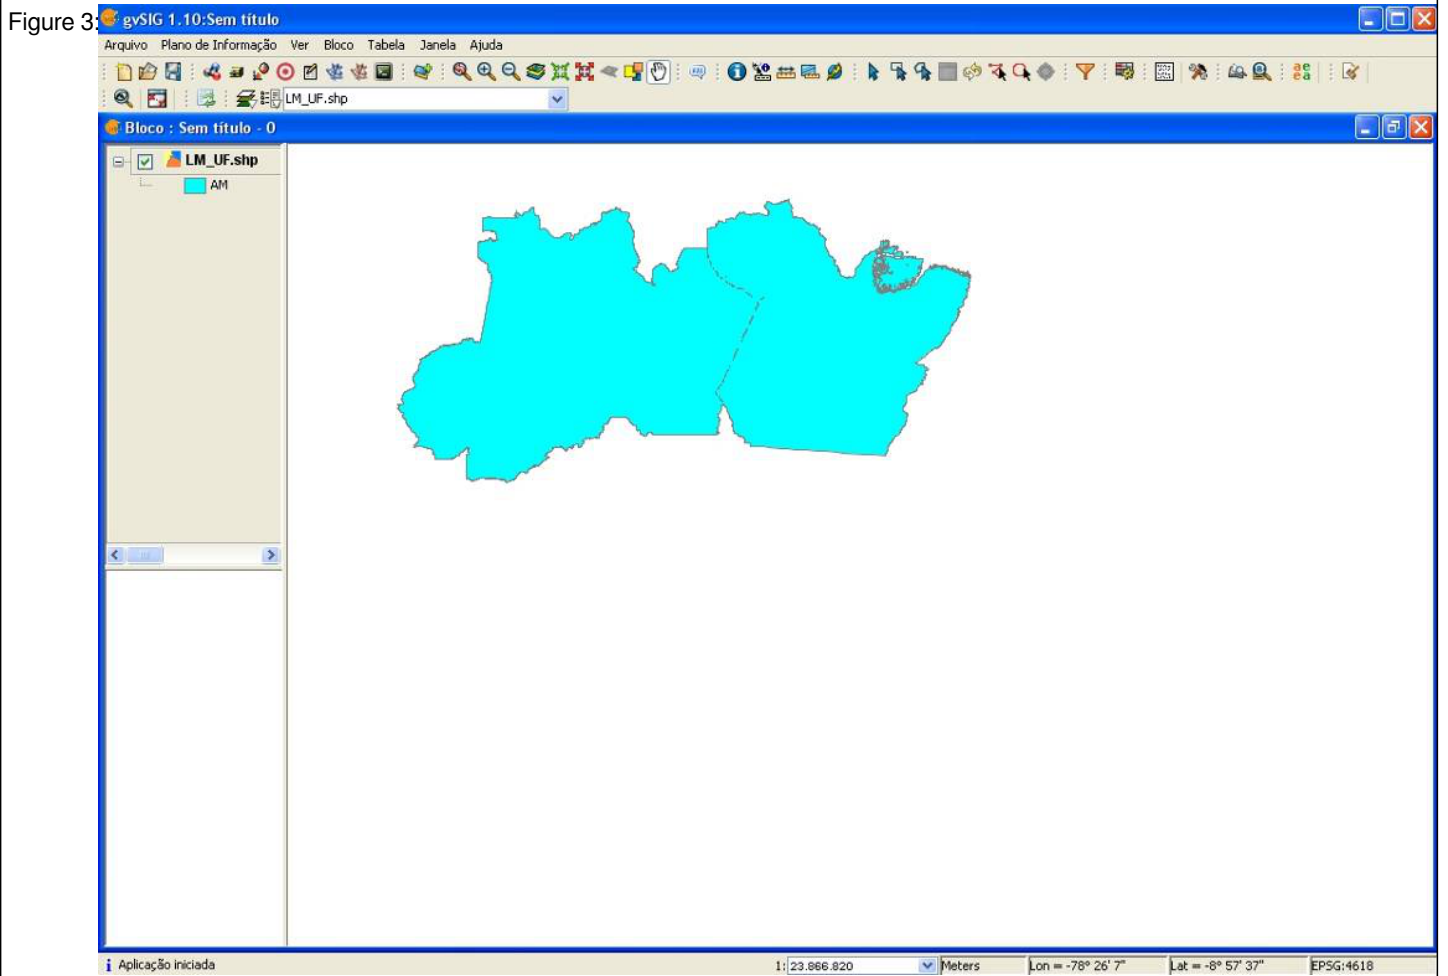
Figure 3: gvSIG 1.10:Sem título

Arquivo Plano de Informação Ver Bloco Tabela Janela Ajuda

LM_UF.shp

Bloco : Sem título - 0

LM_UF.shp

AM

Aplicação iniciada

1: 23.866.820

Meters

Lon = -78° 26' 7"

Lat = -8° 57' 37"

EPSG:4618